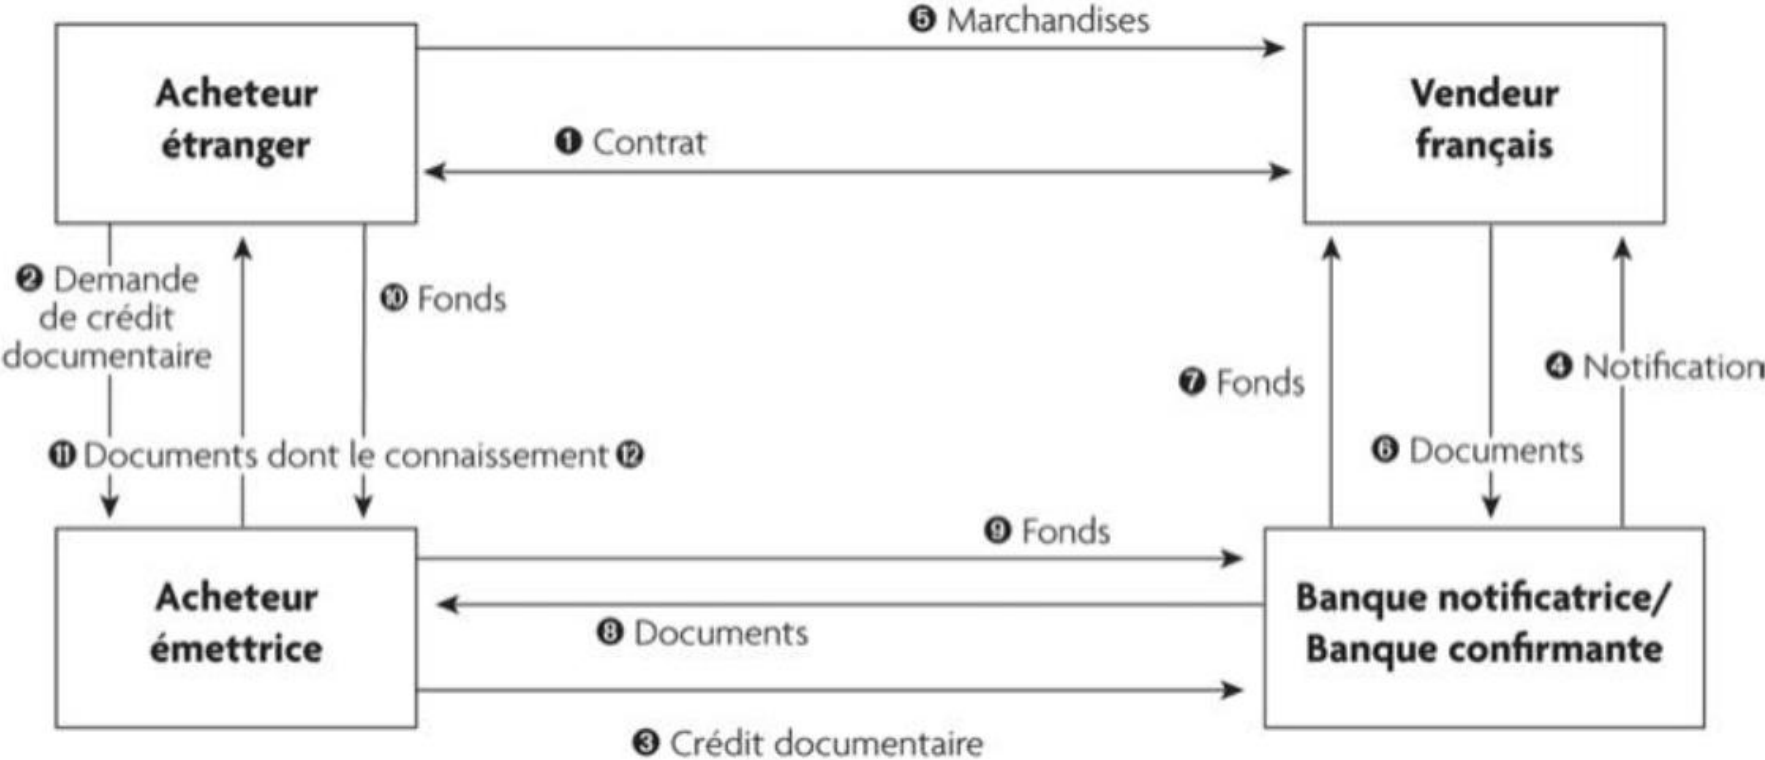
Acheteur étranger

❺ Marchandises

Vendeur français

❶ Contrat

❷ Demande de crédit documentaire

❿ Fonds

❼ Fonds

❹ Notification

⓫ Documents dont le connaissement ⓬

❻ Documents

❾ Fonds

Acheteur émettrice

❽ Documents

Banque notificatrice/ Banque confirmante

❸ Crédit documentaire